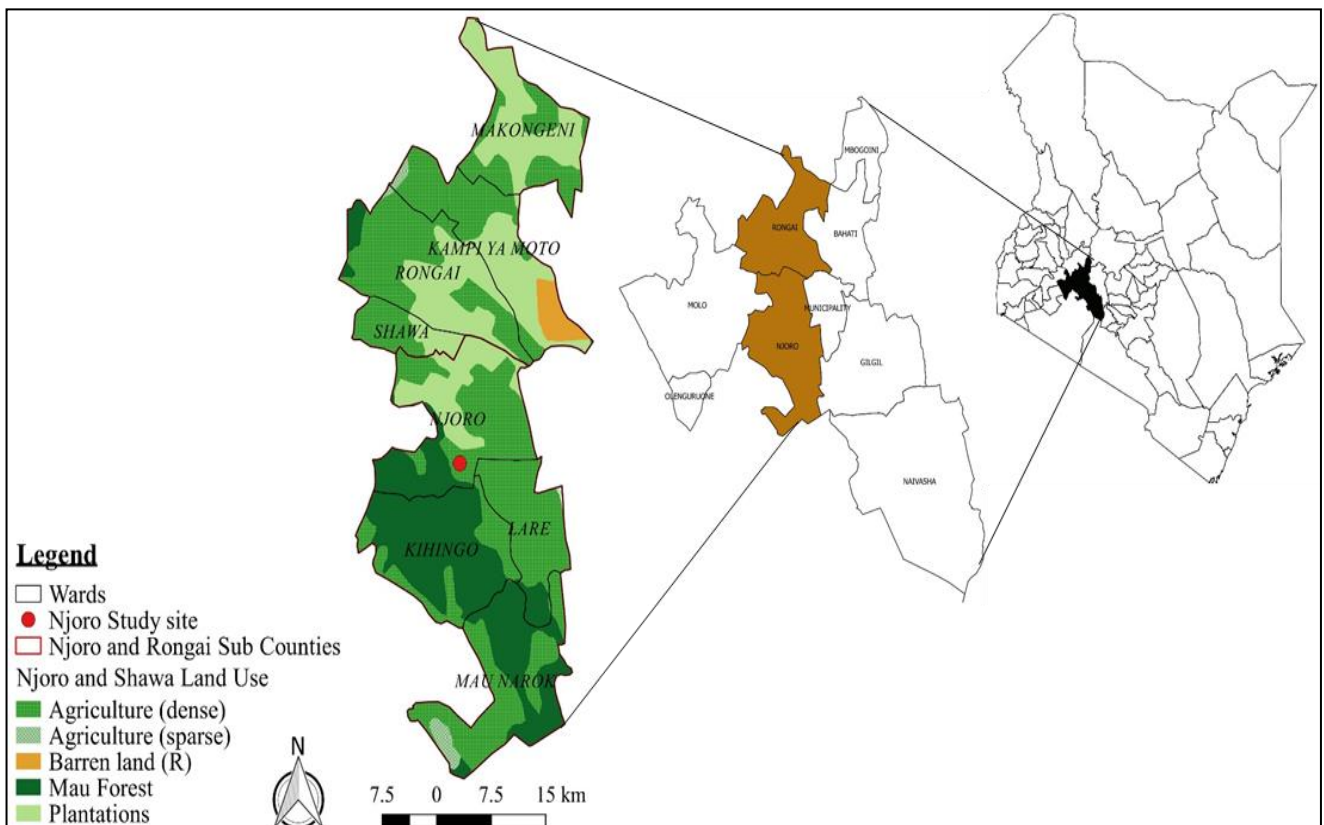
MAKONGENI

KAMPI YA MOTO

RONGAI

SHAWA

NJORO

LARE

KIHINGO

MAU NAROK

MBOGOINI

RONGAI

BAHATI

MOLO

MUNICIPALITY

NJORO

GILGIL

OLENGURUONE

NAIVASHA

Legend
Wards
Njoro Study site
Njoro and Rongai Sub Counties
Njoro and Shawa Land Use
Agriculture (dense)
Agriculture (sparse)
Barren land (R)
Mau Forest
Plantations

N

7.5 0 7.5 15 km